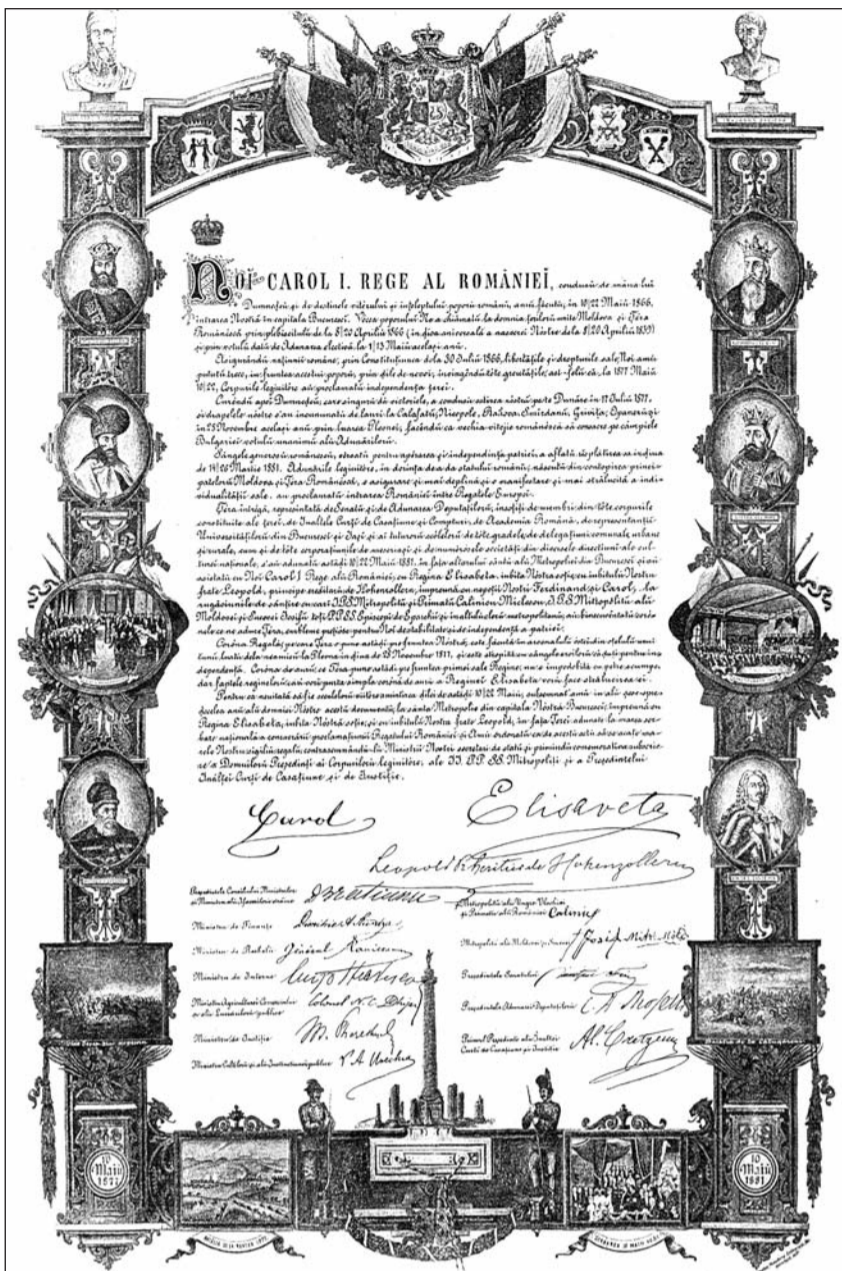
NOI CAROL I. REGE AL ROMÂNIEI, conducĕtor de mâna lui Dumnedeŭ şi de destinele vitezului şi înţeleptului popor românŭ, amŭ făcutŭ, în 10/22 Maiŭ 1866, intrarea Nóstră în capitala Bucuresci. Vocea poporului Ne-a chiămatŭ la domnia ţerilor unite Moldova şi Ţéra Românéscă prin plebiscitulŭ de la 8/20 Aprilie 1866 (în dioa aniversală a nascerei Nóstre dela 8/20 Aprilie 1839) şi prin votulŭ datŭ de Adunarea electivă la 1/13 Maiŭ acelaşi anŭ.

Asigurândŭ naţiunei române, prin Constituţiunea dela 30 Iuliŭ 1866, libertăţile şi drepturile sale Noi amŭ pututŭ trece, în fruntea acestui poporŭ, prin dile de nevoi, învingêndŭ tóte greutăţile; astŭ-felŭ că, la 1877 Maiŭ 10/22, Corpurile legiuitóre aŭ proclamatŭ independenţa ţerei.

Cu ajutorul lui Dumnedeŭ, care singurŭ dă victoriele, a condus ostirea nóstră peste Dunăre în 11 Iuliŭ 1877, şi drapelele nóstre s'au încununatŭ de laurii la Calafatŭ, Nicopole, Rahova, Smîrdanŭ, Griviţa; Opanezŭ in 28 Noembre acelaşi anŭ prin luarea Plevnei, făcêndŭ ca vechia vitejie românéscă să renască pe câmpiele Bulgariei cu votulŭ unanimŭ alŭ Adunărilorŭ.

Sângele generosŭ românescŭ, vĕrsatŭ pentru apĕrarea şi independinţa patriei, a aflatŭ răsplătirea sa în dina de 14/26 Martie 1881. Adunările legiuitóre, în dorinţa de a da statului românŭ, născutŭ din contopirea principatelorŭ Moldova şi Ţéra Românéscă, o asigurare şi mai deplină şi o manifestare şi mai strălucită a individualităţii sale, au proclamatŭ intrarea României între Regatele Europei.

Ţéra întrégă, representată de Senatŭ şi de Adunarea Deputaţilorŭ, însoţiţi de membri din tóte corpurile constituite ale ţerei, de Înalta Curte de Casaţiune şi Comptur, de Academia Română, de representanţii Universităţilorŭ din Bucuresci şi Iaşi şi ai tuturorŭ şcólelorŭ de tóte gradele, de delegaţiunii comunele urbane şi rurale, cum şi de tóte corporaţiunile de meseriaşi şi de numerósele societăţi din diversele direcţiuni ale culturei naţionale, s'aŭ adunatŭ astădi 10/22 Maiŭ 1881, în faţa altarului sfânt alŭ Metropoliei din Bucuresci şi aŭ asistatŭ pe Noi Carol I Rege alŭ Românieĭ, cu Regina Elisabeta iubita Nóstră soţie cu iubitulŭ Nostru frate Leopold, principe moştenitor de Hohenzollern, împreună cu nepoţii Noştri Ferdinand şi Carol, la ungĕciunile de sânţire cu cari I.P.S.S. Mitropolitŭ şi Primatŭ Calinicu Miclescu, I.P.S.S. Mitropolitŭ alŭ Moldovei şi Sucevei Iosifŭ, toţi P.P.S.S. Episcopii de Eparchii şi înaltul clerŭ metropolitanŭ, aŭ binecuvântatŭ corónele ce ne aduce Ţéra, embleme puţine pentru Noi de stabilitate şi de independinţă a patriei.

Corona Regală, ce ne ţéra o pune astădi pe fruntea Nóstră, este făcută în arsenalulŭ ostirei din oţelulŭ unui tunŭ luatŭ dela inamicŭ la Plevna în dina de 28 Noembre 1877, ce este stropitŭ cu sângele eroilorŭ cădutŭ pentru independenţă. Coróna de aurŭ, ce Ţéra pune astădi pe fruntea primei sale Regine, nu-i împodobită cu petre scumpe, dar faptele reginei îi sunt o simplă coróna de aurŭ a Reginei Elisabeta coróna face străducirea ei.

Pentru ca amintirea să fie acestei mărire a amintirea dilei de astădi 10/22 Maiŭ, subsemnat amŭ în altŭ acestŭ şi cu ducerea anŭ alŭ domniei Nóstre acestŭ documentŭ, la sânta Metropolie din capitala Nóstră Bucuresci, împreună cu Regina Elisabeta, iubita Nóstră soţie, şi cu iubitulŭ Nostru frate Leopold, în faţa Ţerei adunate la marea serbare naţională a concurenţei proclamăriunei Regatului României şi Amŭ ordonatŭ ca de acestŭ actŭ să se aşede marele Nostru sigiliŭ regalŭ, contrasemnândŭ-lŭ Miniştrii Noştri secretari de stat şi primindŭ consemnatura subscrierea Domnilorŭ Presedinţi ai Corpurilorŭ legiuitóre, ale I.I. P.P. S.S. Mitropoliţi şi a Presedintelui Înaltei Curţi de Casaţiune şi de Justiţie.

Carol Elisaveta

Leopold Fürst von Hohenzollern

Presedintele Consiliului Ministrilor şi Ministru alŭ Afacerilor străine I. Bratianu
Ministru de Finance Dimitrie A. Sturdza
Ministru de Resbelŭ Generalul Ranicescu
Ministru de Interne Eugeniu Statescu
Ministru Agriculturei Comerciului și alu Lucrarilorŭ publice Colonel N. C. Dabija
Ministru de Justiţie M. Pherekyde
Ministru Cultelorŭ şi alu Instructiunei publice V. A. Urechia

Mitropolitŭ alŭ Ungro Vlachiei şi Primatŭ alŭ României Calinic
Mitropolitŭ alŭ Moldovei şi Sucevei Iosif Mitr. Mold.
Presedintele Senatului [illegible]
Presedintele Adunarei Deputaţilorŭ C. A. Rosetti
Primul Presedinte alŭ Înaltei Curţi de Casaţiune şi Justiţie Al. Creţescu

10 Maiu 1877
10 Maiu 1881
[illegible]
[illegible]
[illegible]
Batalia de la Calafatu